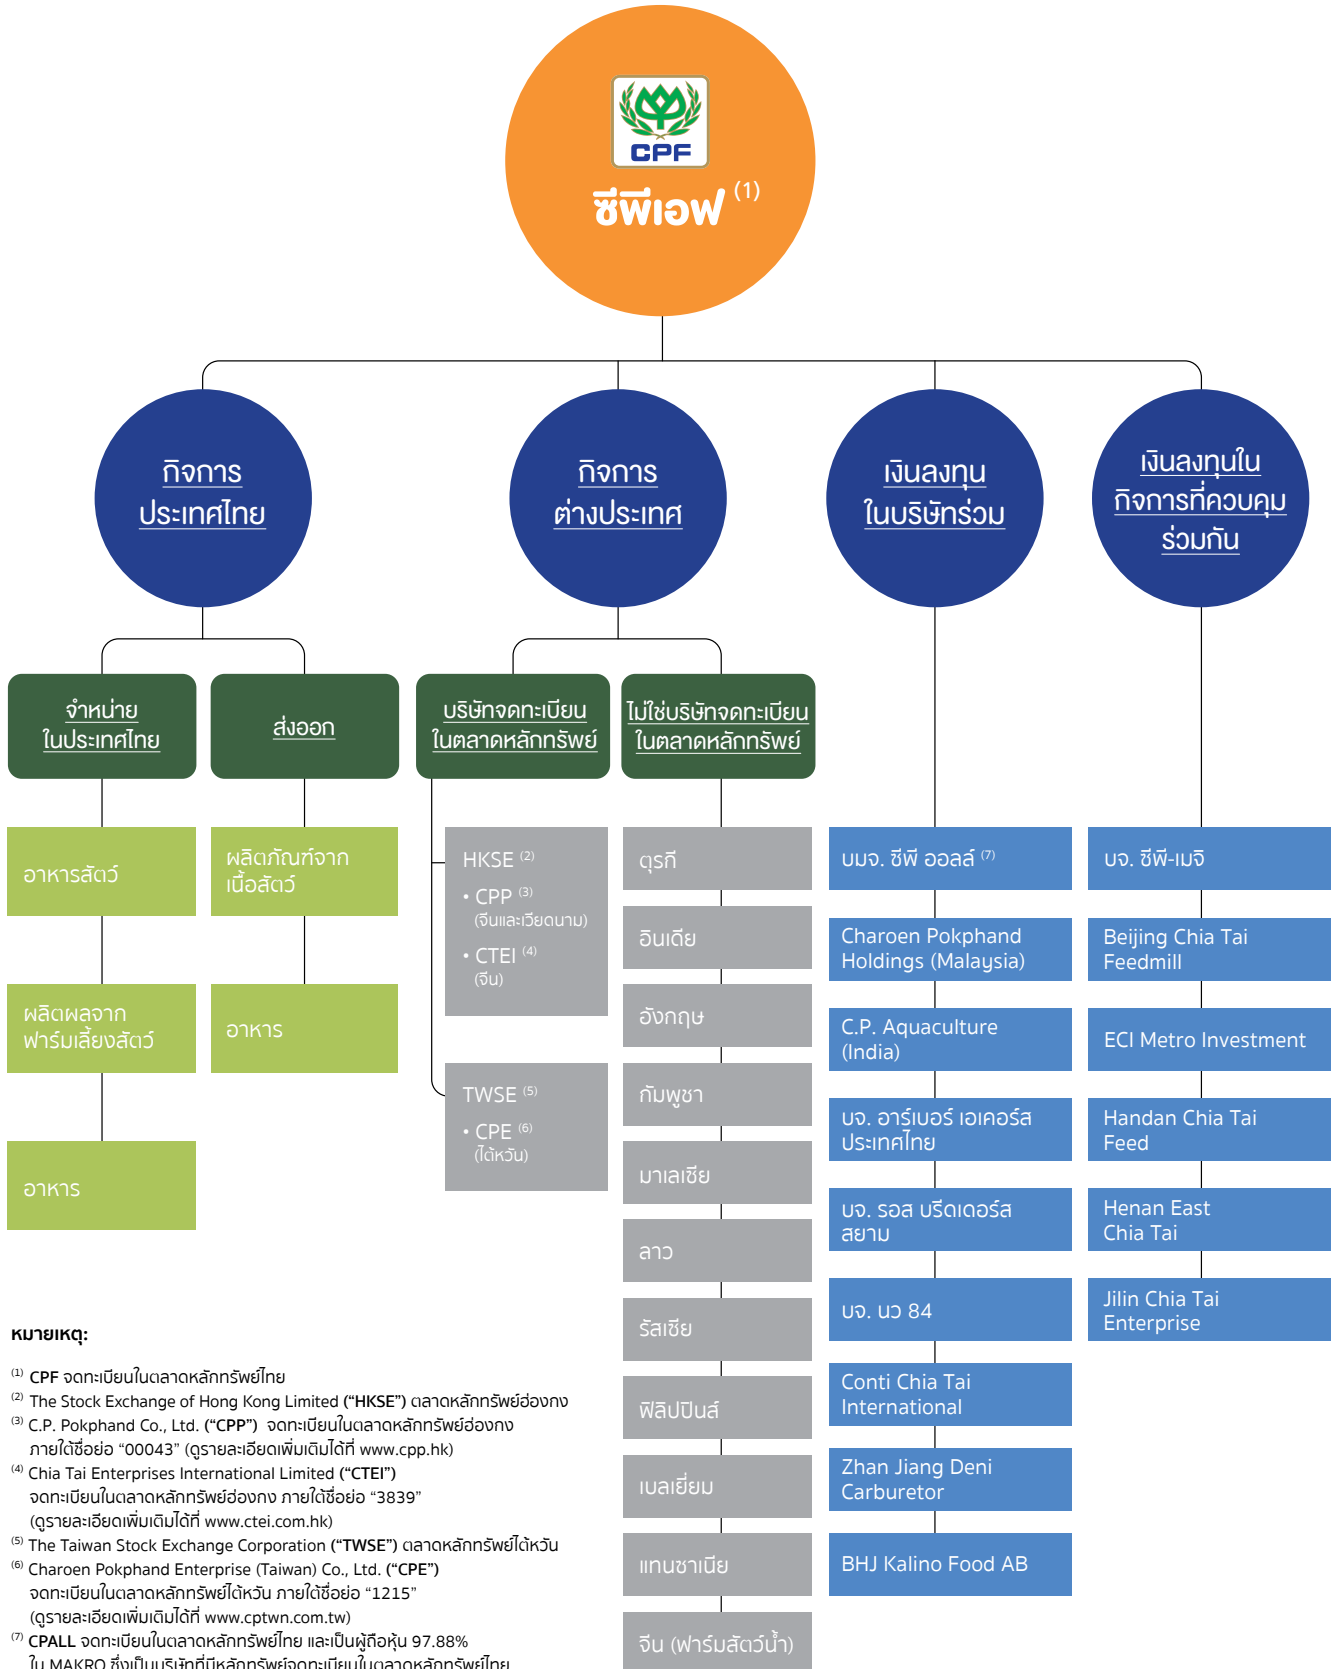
CPF
ซีพีเอฟ $^{(1)}$

กิจการประเทศไทย

กิจการต่างประเทศ

เงินลงทุนในบริษัทร่วม

เงินลงทุนในกิจการที่ควบคุมร่วมกัน

จำหน่ายในประเทศไทย

ส่งออก

บริษัทจดทะเบียนในตลาดหลักทรัพย์

ไม่ใช่บริษัทจดทะเบียนในตลาดหลักทรัพย์

อาหารสัตว์

ผลิตผลจากฟาร์มเลี้ยงสัตว์

อาหาร

ผลิตภัณฑ์จากเนื้อสัตว์

อาหาร

HKSE $^{(2)}$
• CPP $^{(3)}$ (จีนและเวียดนาม)
• CTEI $^{(4)}$ (จีน)

TWSE $^{(5)}$
• CPE $^{(6)}$ (ไต้หวัน)

ตุรกี

อินเดีย

อังกฤษ

กัมพูชา

มาเลเซีย

ลาว

รัสเซีย

ฟิลิปปินส์

เบลเยี่ยม

แทนซาเนีย

จีน (ฟาร์มสัตว์น้ำ)

บมจ. ซีพี ออลล์ $^{(7)}$

Charoen Pokphand Holdings (Malaysia)

C.P. Aquaculture (India)

บจ. อาร์เบอร์ เอเคอร์ส ประเทศไทย

บจ. รอส บรีดเดอร์ส สยาม

บจ. นว 84

Conti Chia Tai International

Zhan Jiang Deni Carburetor

BHJ Kalino Food AB

บจ. ซีพี-เมจิ

Beijing Chia Tai Feedmill

ECI Metro Investment

Handan Chia Tai Feed

Henan East Chia Tai

Jilin Chia Tai Enterprise

หมายเหตุ:

$^{(1)}$ CPF จดทะเบียนในตลาดหลักทรัพย์ไทย
$^{(2)}$ The Stock Exchange of Hong Kong Limited (“HKSE”) ตลาดหลักทรัพย์ฮ่องกง
$^{(3)}$ C.P. Pokphand Co., Ltd. (“CPP”) จดทะเบียนในตลาดหลักทรัพย์ฮ่องกง ภายใต้ชื่อย่อ “00043” (ดูรายละเอียดเพิ่มเติมได้ที่ www.cpp.hk)
$^{(4)}$ Chia Tai Enterprises International Limited (“CTEI”) จดทะเบียนในตลาดหลักทรัพย์ฮ่องกง ภายใต้ชื่อย่อ “3839” (ดูรายละเอียดเพิ่มเติมได้ที่ www.ctei.com.hk)
$^{(5)}$ The Taiwan Stock Exchange Corporation (“TWSE”) ตลาดหลักทรัพย์ไต้หวัน
$^{(6)}$ Charoen Pokphand Enterprise (Taiwan) Co., Ltd. (“CPE”) จดทะเบียนในตลาดหลักทรัพย์ไต้หวัน ภายใต้ชื่อย่อ “1215” (ดูรายละเอียดเพิ่มเติมได้ที่ www.cptwn.com.tw)
$^{(7)}$ CPALL จดทะเบียนในตลาดหลักทรัพย์ไทย และเป็นผู้ถือหุ้น 97.88% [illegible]